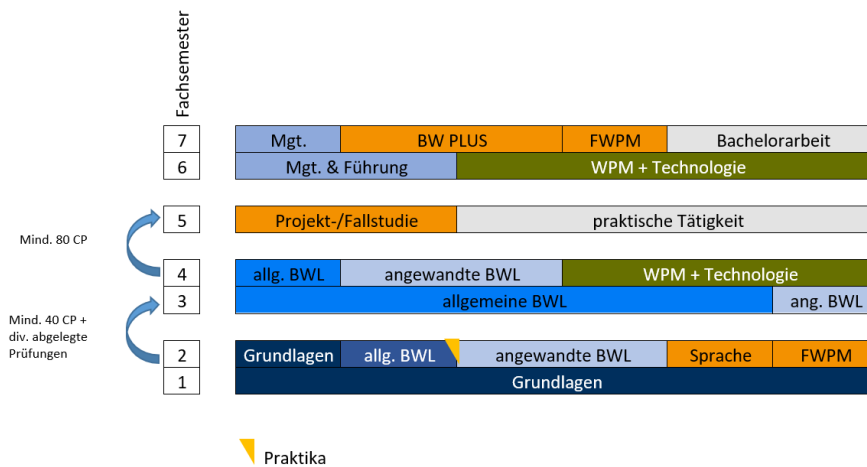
Fachsemester

7 | Mgt. | BW PLUS | FWPM | Bachelorarbeit
6 | Mgt. & Führung | WPM + Technologie

Mind. 80 CP

5 | Projekt-/Fallstudie | praktische Tätigkeit

4 | allg. BWL | angewandte BWL | WPM + Technologie
3 | allgemeine BWL | ang. BWL

Mind. 40 CP + div. abgelegte Prüfungen

2 | Grundlagen | allg. BWL | angewandte BWL | Sprache | FWPM
1 | Grundlagen

Praktika